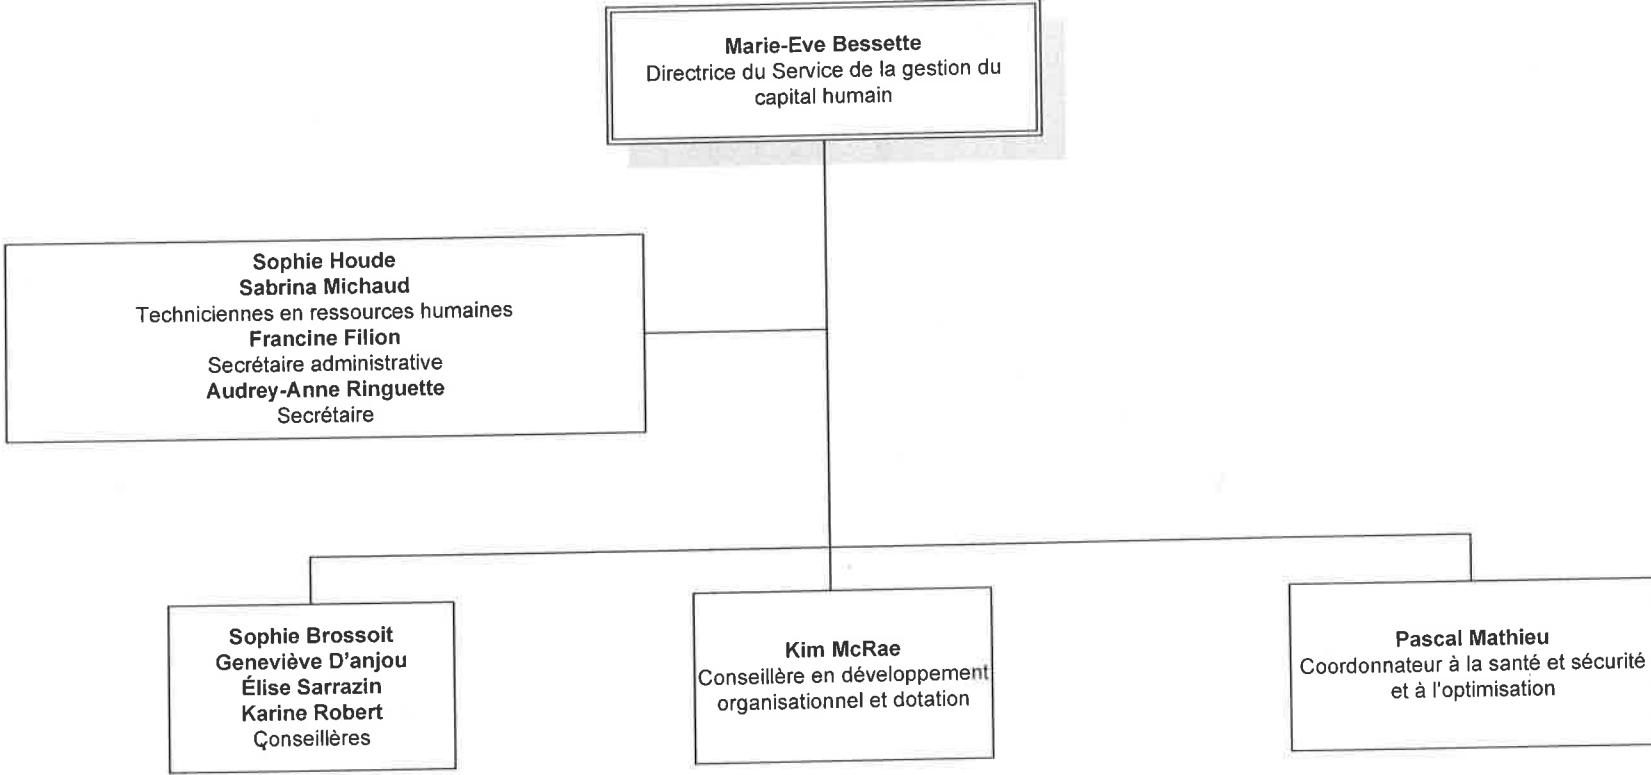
Marie-Eve Bessette
Directrice du Service de la gestion du capital humain

Sophie Houde
Sabrina Michaud
Techniciennes en ressources humaines
Francine Filion
Secrétaire administrative
Audrey-Anne Ringuette
Secrétaire

Sophie Brossoit
Geneviève D'anjou
Élise Sarrazin
Karine Robert
Conseillères

Kim McRae
Conseillère en développement organisationnel et dotation

Pascal Mathieu
Coordonnateur à la santé et sécurité et à l'optimisation